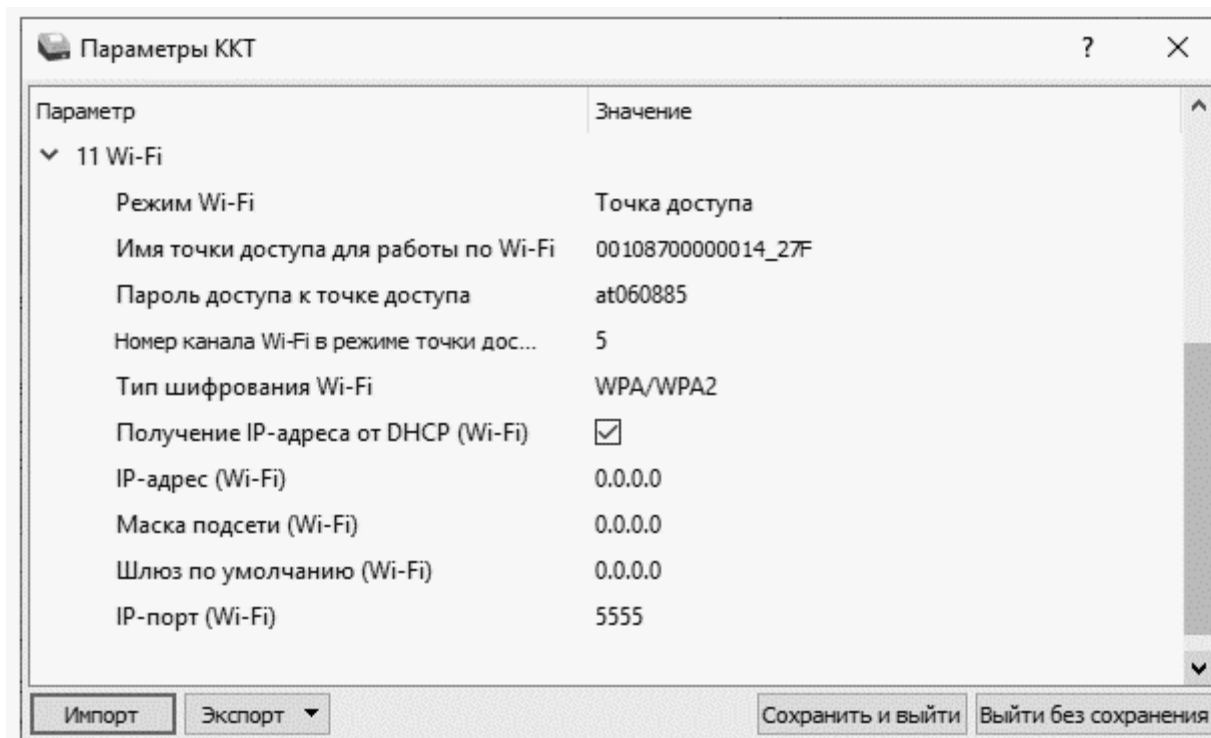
Параметры ККТ

? ×

| Параметр | Значение |
|---|---|
| 11 Wi-Fi | |
| Режим Wi-Fi | Точка доступа |
| Имя точки доступа для работы по Wi-Fi | 00108700000014_27F |
| Пароль доступа к точке доступа | at060885 |
| Номер канала Wi-Fi в режиме точки дос... | 5 |
| Тип шифрования Wi-Fi | WPA/WPA2 |
| Получение IP-адреса от DHCP (Wi-Fi) | ☑ |
| IP-адрес (Wi-Fi) | 0.0.0.0 |
| Маска подсети (Wi-Fi) | 0.0.0.0 |
| Шлюз по умолчанию (Wi-Fi) | 0.0.0.0 |
| IP-порт (Wi-Fi) | 5555 |

Импорт Экспорт ▼ Сохранить и выйти Выйти без сохранения